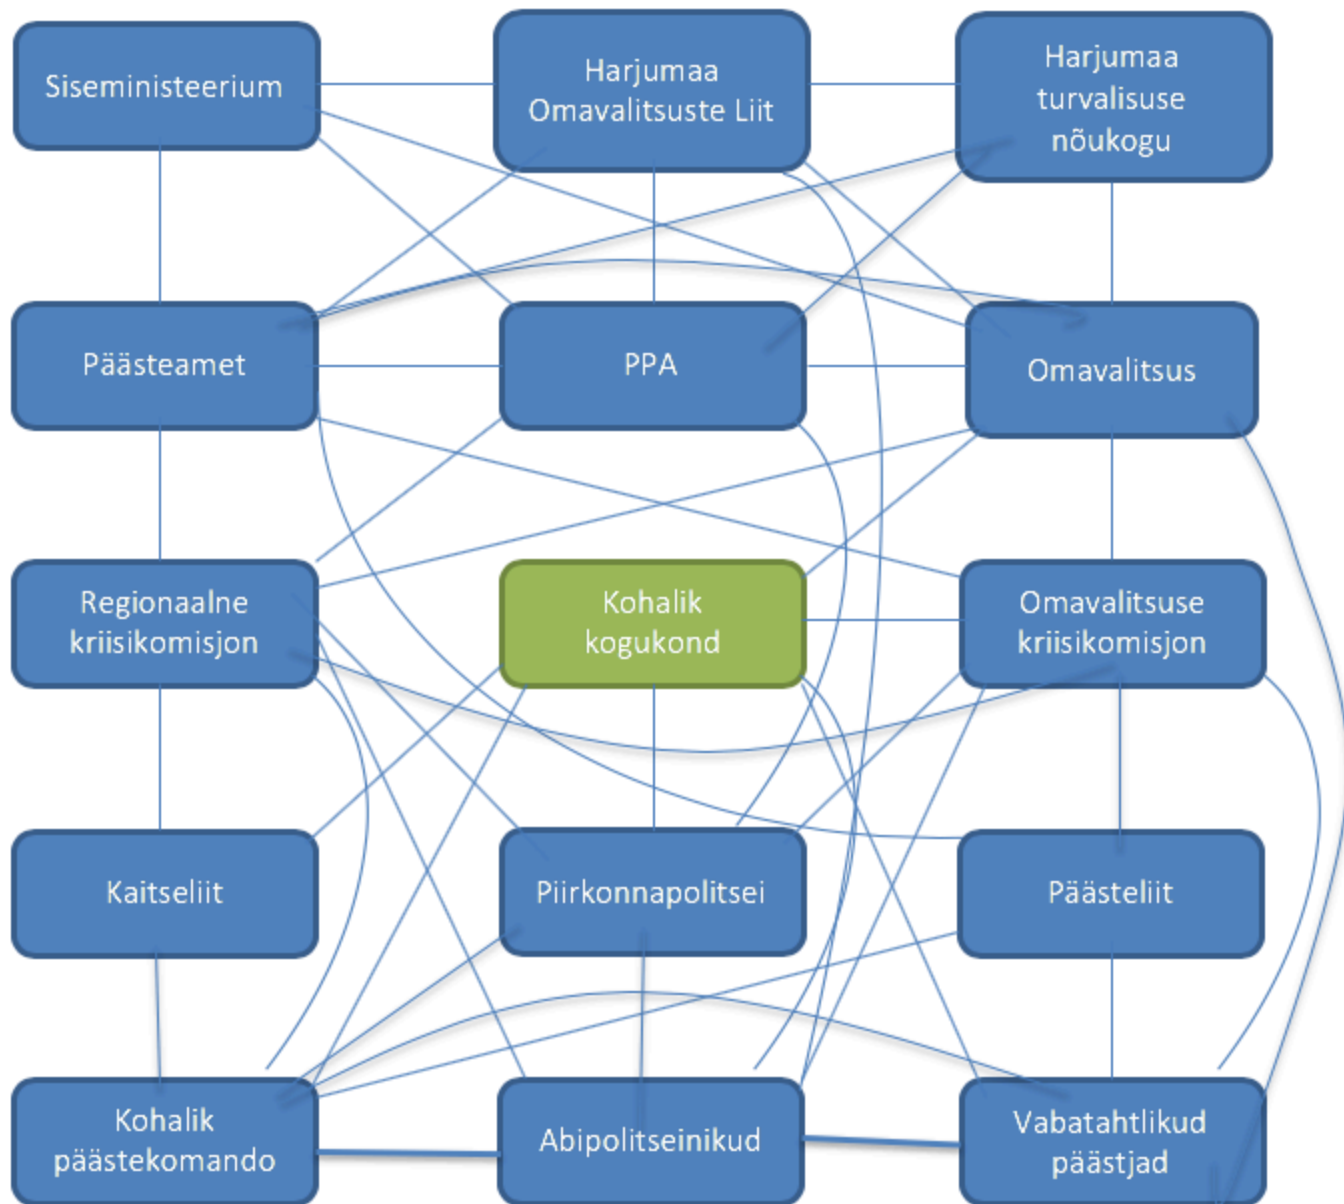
Siseministeerium

Harjumaa Omavalitsuste Liit

Harjumaa turvalisuse nõukogu

Päästeamet

PPA

Omavalitsus

Regionaalne kriisikomisjon

Kohalik kogukond

Omavalitsuse kriisikomisjon

Kaitseliit

Piirkonnapolitsei

Päästeliit

Kohalik päästekomando

Abipolitseinikud

Vabatahtlikud päästjad